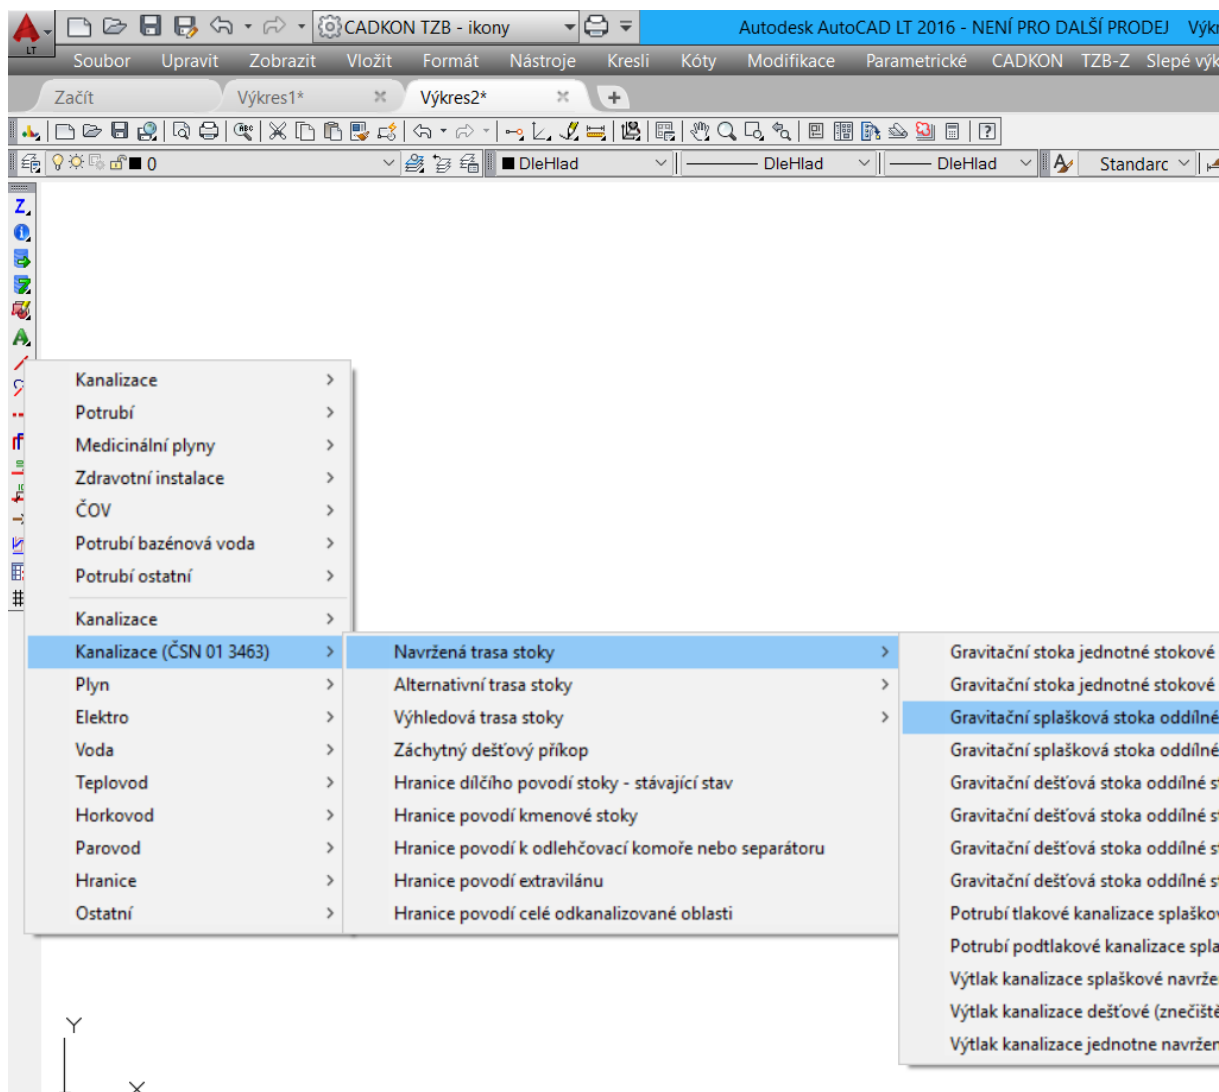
CADKON TZB - ikony

Autodesk AutoCAD LT 2016 - NENÍ PRO DALŠÍ PRODEJ Výk

Soubor Upravit Zobrazit Vložit Formát Nástroje Kresli Kóty Modifikace Parametrické CADKON TZB-Z Slepé výk

Začít Výkres1* Výkres2*

0 DleHlad DleHlad DleHlad Standarc

Kanalizace
Potrubí
Medicinální plyny
Zdravotní instalace
ČOV
Potrubí bazénová voda
Potrubí ostatní
Kanalizace
Kanalizace (ČSN 01 3463)
Plyn
Elektro
Voda
Teplovod
Horkovod
Parovod
Hranice
Ostatní

Navržená trasa stoky
Alternativní trasa stoky
Výhledová trasa stoky
Záchytný dešťový příkop
Hranice dílčího povodí stoky - stávající stav
Hranice povodí kmenové stoky
Hranice povodí k odlehčovací komoře nebo separátoru
Hranice povodí extravilánu
Hranice povodí celé odkanalizované oblasti

Gravitační stoka jednotné stokové
Gravitační stoka jednotné stokové
Gravitační splašková stoka oddílné
Gravitační splašková stoka oddílné
Gravitační dešťová stoka oddílné s
Gravitační dešťová stoka oddílné s
Gravitační dešťová stoka oddílné s
Gravitační dešťová stoka oddílné s
Potrubí tlakové kanalizace splaško
Potrubí podtlakové kanalizace spla
Výtlak kanalizace splaškové navrže
Výtlak kanalizace dešťové (znečiště
Výtlak kanalizace jednotne navržen

Y
X